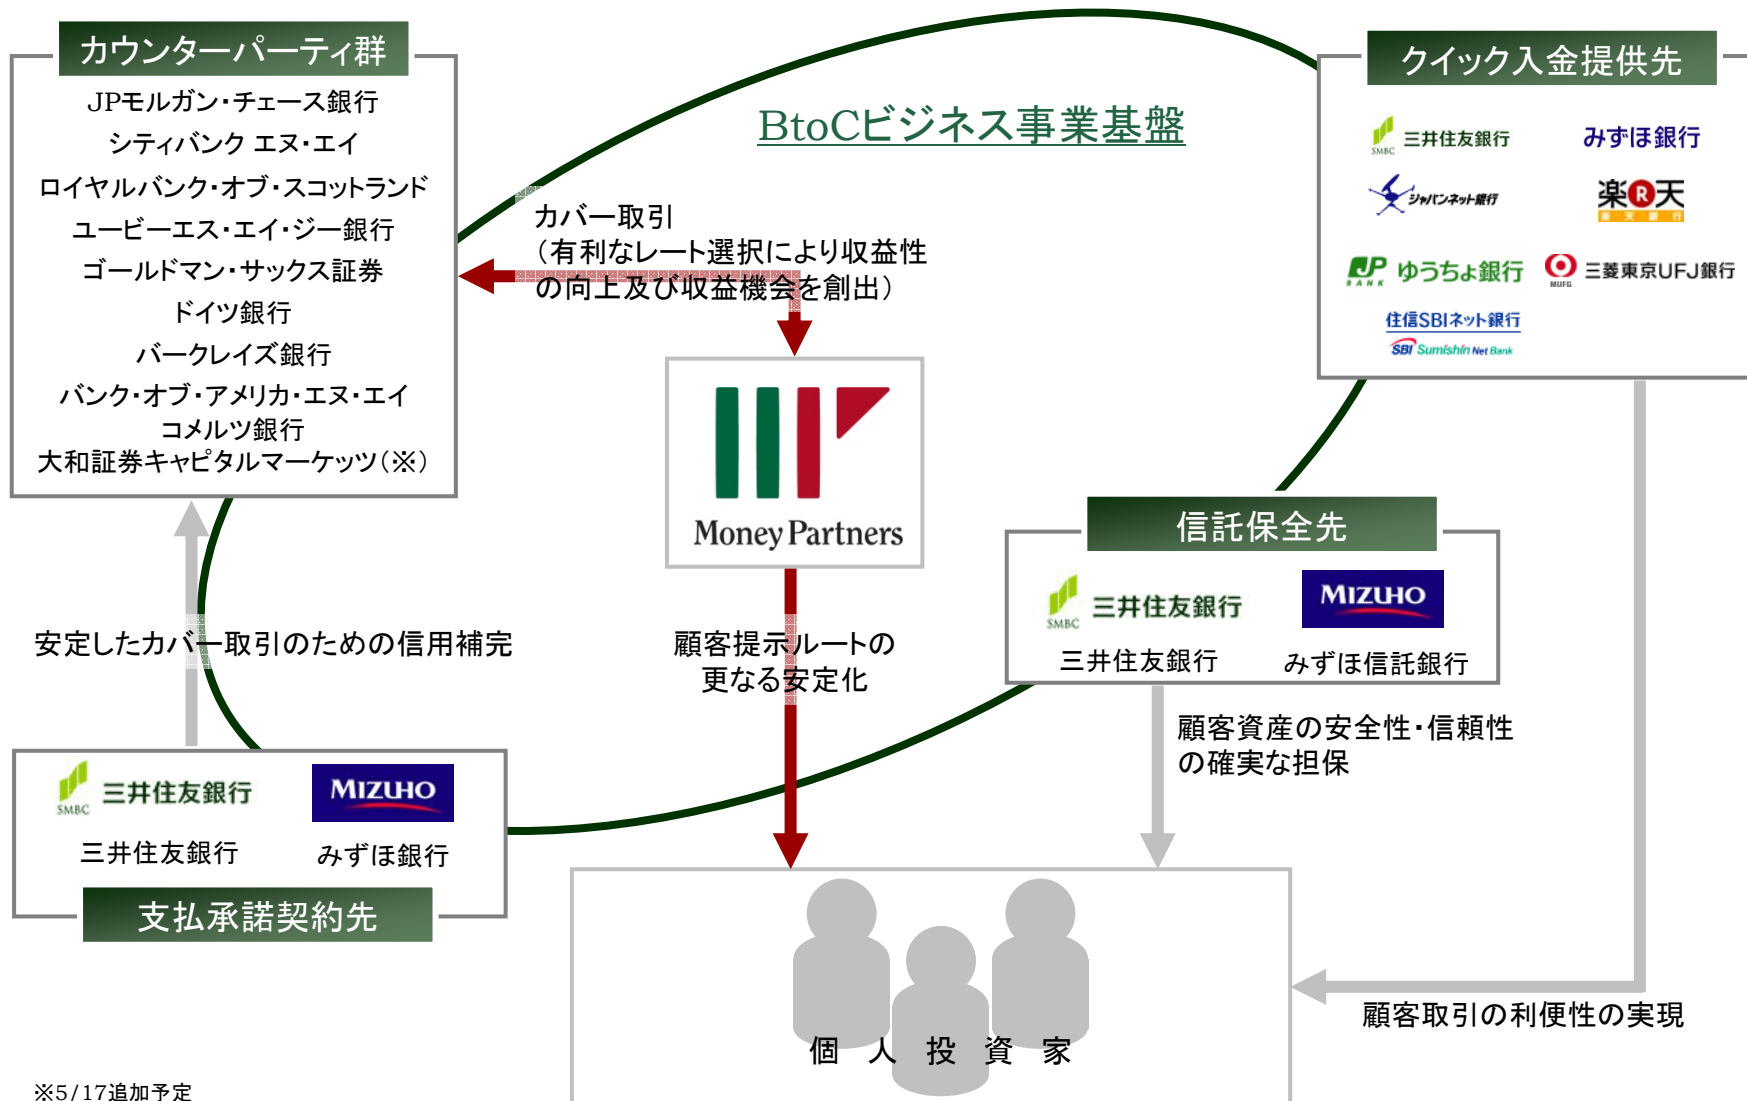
カウンターパーティ群

JPモルガン・チェース銀行
シティバンク エヌ・エイ
ロイヤルバンク・オブ・スコットランド
ユービーエス・エイ・ジー銀行
ゴールドマン・サックス証券
ドイツ銀行
バークレイズ銀行
バンク・オブ・アメリカ・エヌ・エイ
コメルツ銀行
大和証券キャピタルマーケッツ（※）

BtoCビジネス事業基盤

クイック入金提供先

SMBC 三井住友銀行
みずほ銀行
ジャパンネット銀行
楽天 楽天銀行
JP BANK ゆうちょ銀行
MUFG 三菱東京UFJ銀行
住信SBIネット銀行 SBI Sumishin Net Bank

カバー取引
（有利なレート選択により収益性の向上及び収益機会を創出）

Money Partners

安定したカバー取引のための信用補完

顧客提示ルートの更なる安定化

信託保全先

SMBC 三井住友銀行
MIZUHO
三井住友銀行
みずほ信託銀行

顧客資産の安全性・信頼性の確実な担保

SMBC 三井住友銀行
MIZUHO
三井住友銀行
みずほ銀行

支払承諾契約先

個 人 投 資 家

顧客取引の利便性の実現

※5/17追加予定